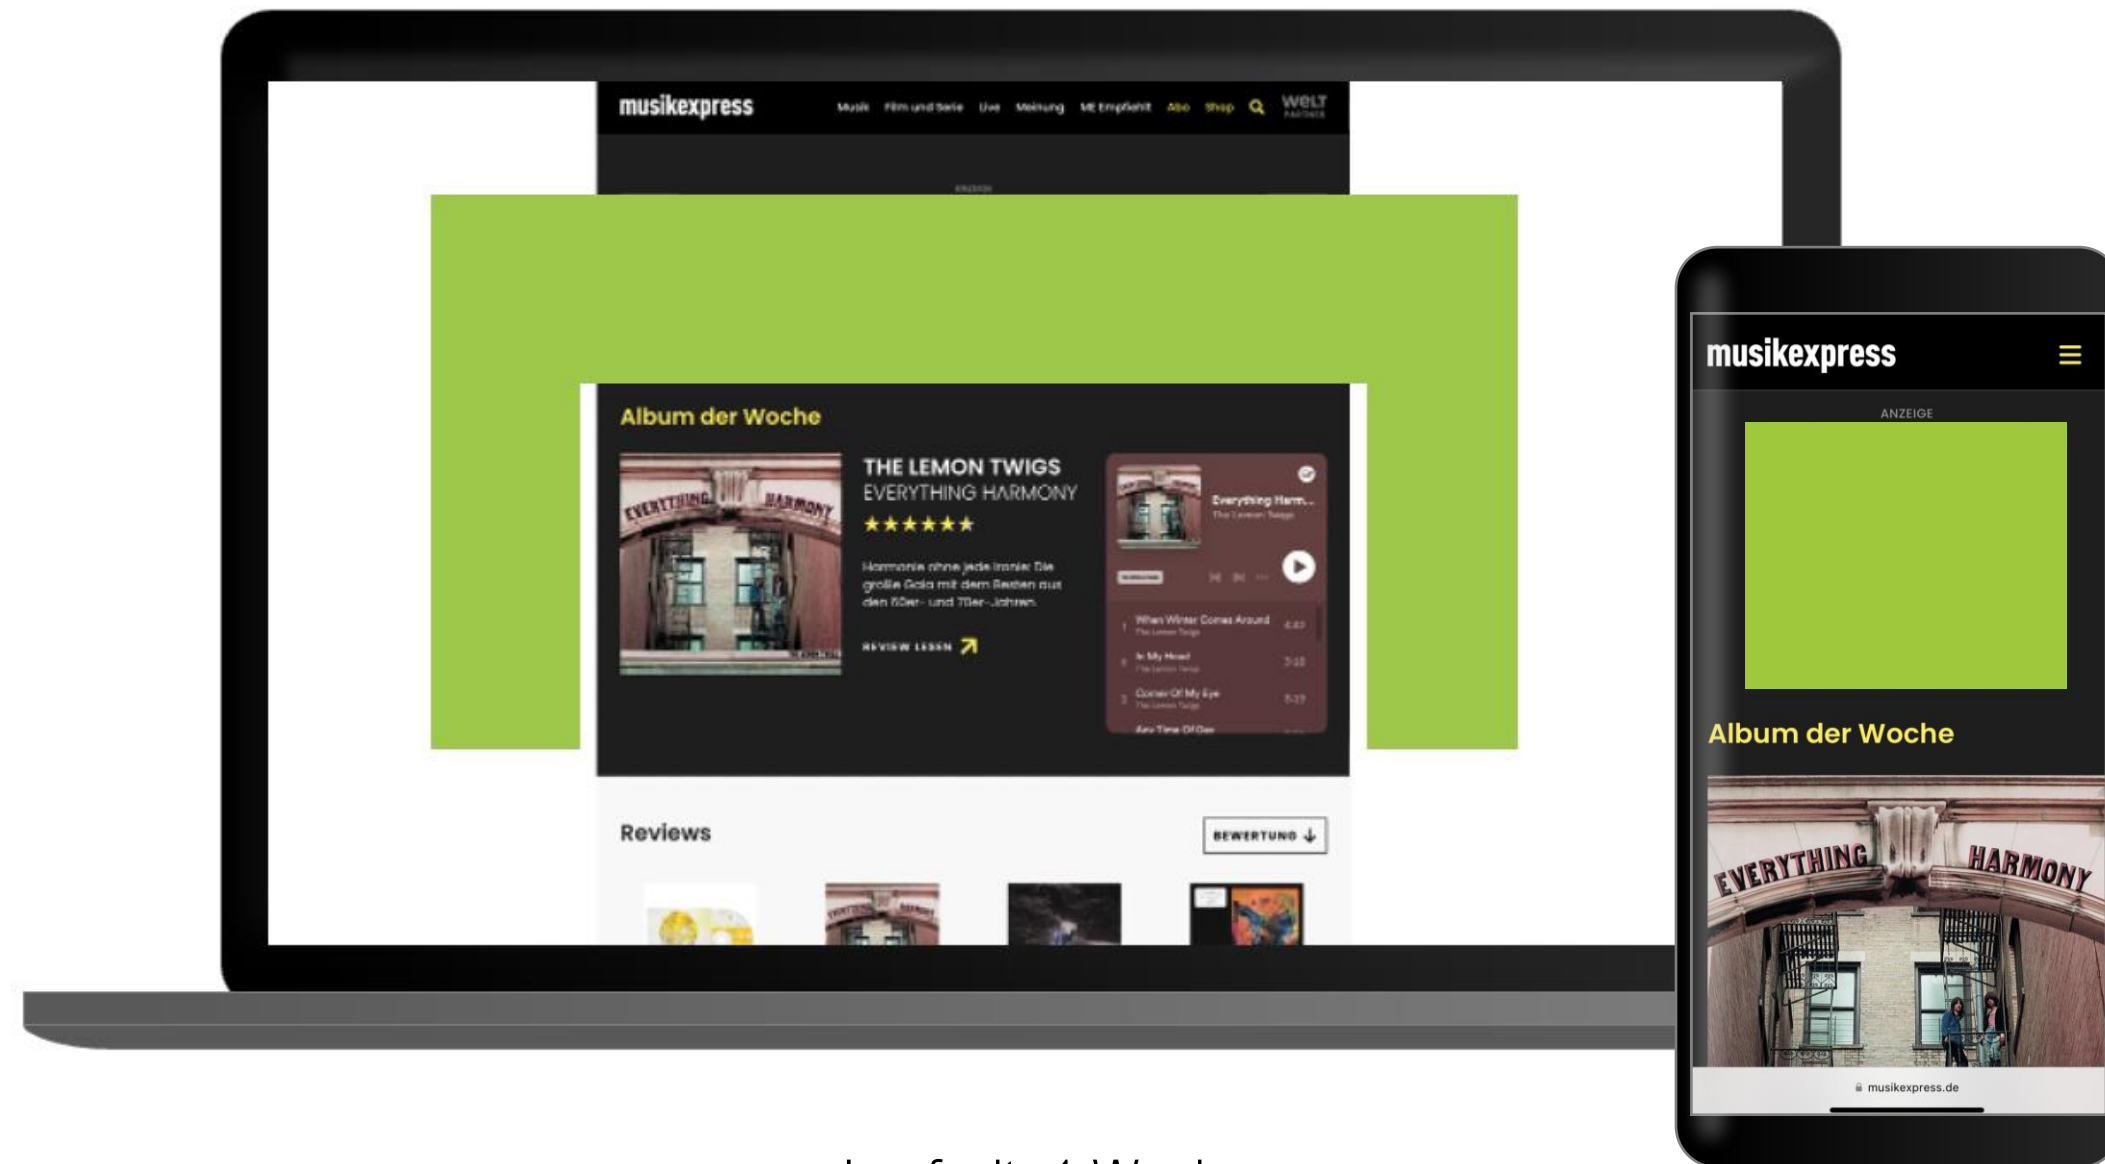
musikexpress Musik Film und Serie Live Meinung ME Empfiehlt Abo Shop WELT PARTNER

ANZEIGE

Album der Woche

EVERYTHING HARMONY

THE LEMON TWIGS
EVERYTHING HARMONY
★★★★★

Harmonie ohne jede Ironie: Die große Gala mit dem Besten aus den 60er- und 70er-Jahren.

REVIEW LESEN

Everything Harm...
The Lemon Twigs

When Winter Comes Around
In My Head
Corner Of My Eye
Any Time Of Day

Reviews

BEWERTUNG

musikexpress

ANZEIGE

Album der Woche

EVERYTHING HARMONY

musikexpress.de

Laufzeit: 1 Woche